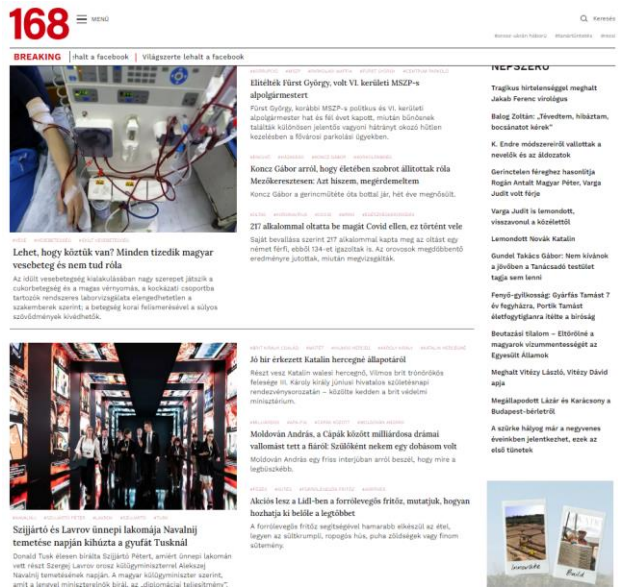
168 MENÜ

Keresés

BREAKING | lhalt a facebook | Világszerte lehalt a facebook

Lehet, hogy köztük van? Minden tizedik magyar vesebeteg és nem tud róla

Az idült vesebetegség kialakulásában nagy szerepet játszik a cukorbetegség és a magas vérnyomás, a kockázati csoportba tartozók rendszeres laborvizsgálata elengedhetetlen a szakemberek szerint; a betegség korai felismerésével a súlyos szövődmények kivédhetők.

Elítélték Fürst Györgyt, volt VI. kerületi MSZP-s alpolgármestert

Fürst György, korábbi MSZP-s politikus és VI. kerületi alpolgármester hat és fél évet kapott, miután bűnösnek találták különösen jelentős vagyoni hátrányt okozó hűtlen kezelésben a fővárosi parkolási ügyekben.

Koncz Gábor arról, hogy életében szobrot állítottak róla Mezőkeresztesen: Azt hiszem, megérdemeltem

Koncz Gábor a gerincműtéte óta bottal jár, hét éve megnősült.

217 alkalommal oltatta be magát Covid ellen, ez történt vele

Saját bevallása szerint 217 alkalommal kapta meg az oltást egy német férfi, ebből 134-et igazoltak is. Az orvosok meglepőbbnek eredményre jutottak, miután megvizsgálták.

NÉPSZERŰ

Tragikus hirtelenséggel meghalt Jakab Ferenc virológus

Balog Zoltán: „Tévedtem, hibáztam, bocsánatot kérek"

K. Endre módszereiről vallottak a nevelők és az áldozatok

Gerinctelen féreghez hasonlítja Rogán Antalt Magyar Péter, Varga Judit volt férje

Varga Judit is lemondott, visszavonul a közélettől

Lemondott Novák Katalin

Gundel Takács Gábor: Nem kívánok a jövőben a Tanácsadó testület tagja sem lenni

Fenyő-gyilkosság: Gyárfás Tamást 7 év fegyházra, Portik Tamást életfogytiglanra ítélte a bíróság

Beutazási tilalom – Eltörölné a magyarok vízummentességét az Egyesült Államok

Meghalt Vitézy László, Vitézy Dávid apja

Megállapodott Lázár és Karácsony a Budapest-bérletről

A szürke hályog már a negyvenes éveinkben jelentkezhet, ezek az első tünetek

Szijjártó és Lavrov ünnepi lakomája Navalnij temetése napján kihúzta a gyufát Tusknál

Donald Tusk élesen bírálta Szijjártó Pétert, amiért ünnepi lakomán vett részt Szergej Lavrov orosz külügyminiszterrel Alekszej Navalnij temetésének napján. A magyar külügyminiszter szerint, amit a lengyel miniszterelnök bírál, az „diplomáciai teljesítmény".

Jó hír érkezett Katalin hercegné állapotáról

Részt vesz Katalin walesi hercegnő, Vilmos brit trónörökös felesége II. Károly király júniusi hivatalos születésnapi rendezvénysorozatán – közölte kedden a brit védelmi minisztérium.

Moldován András, a Cápák között milliárdosa drámai vallomást tett a fiáról: Szülőként nekem egy dobásom volt

Moldován András egy friss interjúban arról beszél, hogy mire a legbüszkébb.

Akciós lesz a Lidl-ben a forrólevegős fritőz, mutatjuk, hogyan hozhatja ki belőle a legjobbat

A forrólevegős fritőz segítségével hamarabb elkészül az étel, legyen az sültkrumpli, ropogós hús, puha zöldségek vagy finom sütemény.